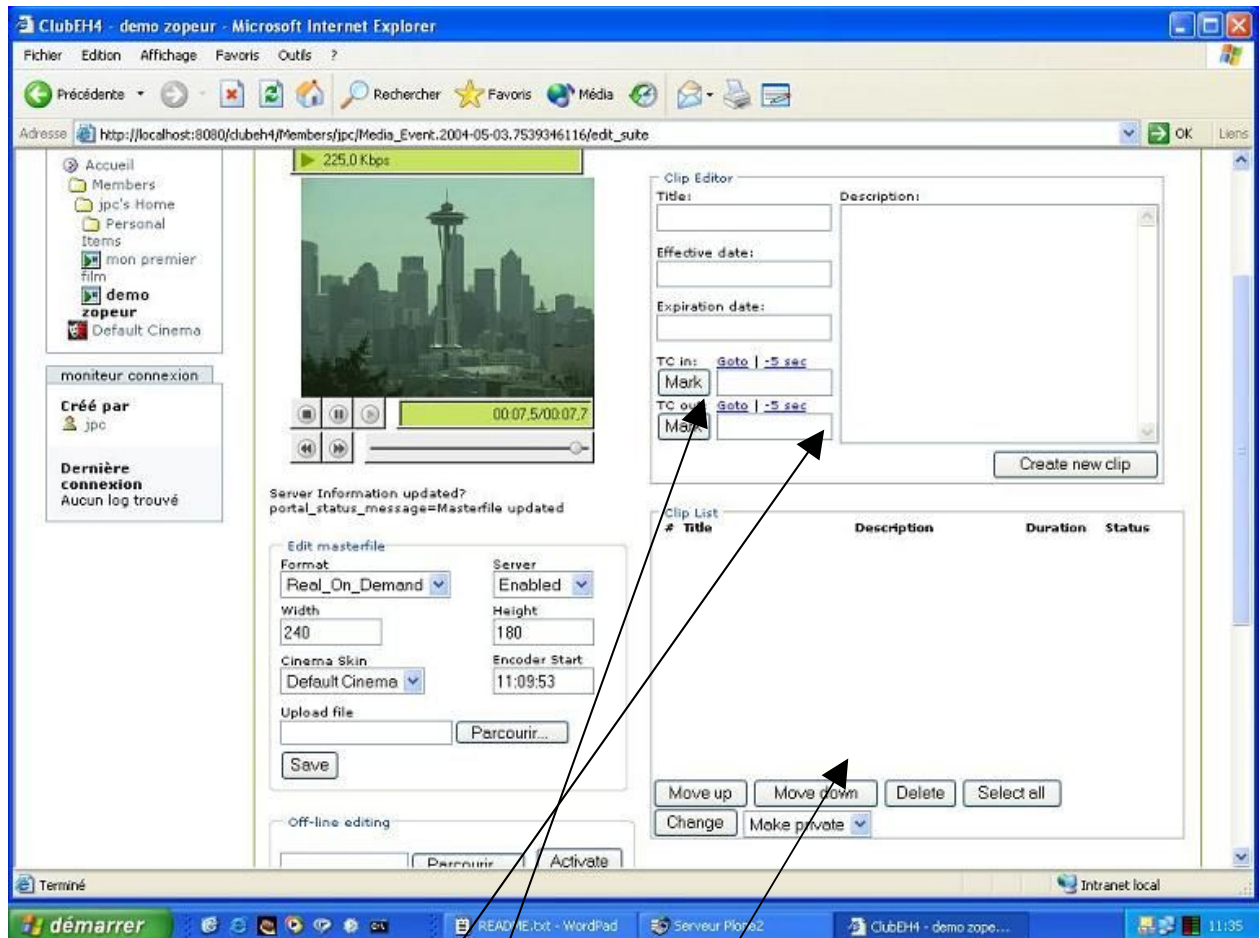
ClubEH4 - demo zopeur - Microsoft Internet Explorer

Fichier Edition Affichage Favoris Outils ?

Précédente Rechercher Favoris Média

Adresse http://localhost:8080/clubeh4/Members/jpc/Media_Event.2004-05-03.7539346116/edit_suite OK Liens

Accueil
Members
jpc's Home
Personal Items
mon premier film
demo zopeur
Default Cinema

moniteur connexion

Créé par
jpc

Dernière connexion
Aucun log trouvé

225,0 Kbps

00:07,5/00:07,7

Server Information updated?
portal_status_message=Masterfile updated

Edit masterfile
Format
Real_On_Demand
Server
Enabled
Width
240
Height
180
Cinema Skin
Default Cinema
Encoder Start
11:09:53
Upload file
Parcourir...
Save

Off-line editing
Parcourir...
Activate

Clip Editor
Title:
Description:
Effective date:
Expiration date:
TC in: Goto | -5 sec
Mark
TC out: Goto | -5 sec
Mark
Create new clip

Clip List
# Title Description Duration Status

Move up Move down Delete Select all
Change Make private

Terminé Intranet local

démarrer README.txt - WordPad Serveur Plone2 ClubEH4 - demo zope... 11:35